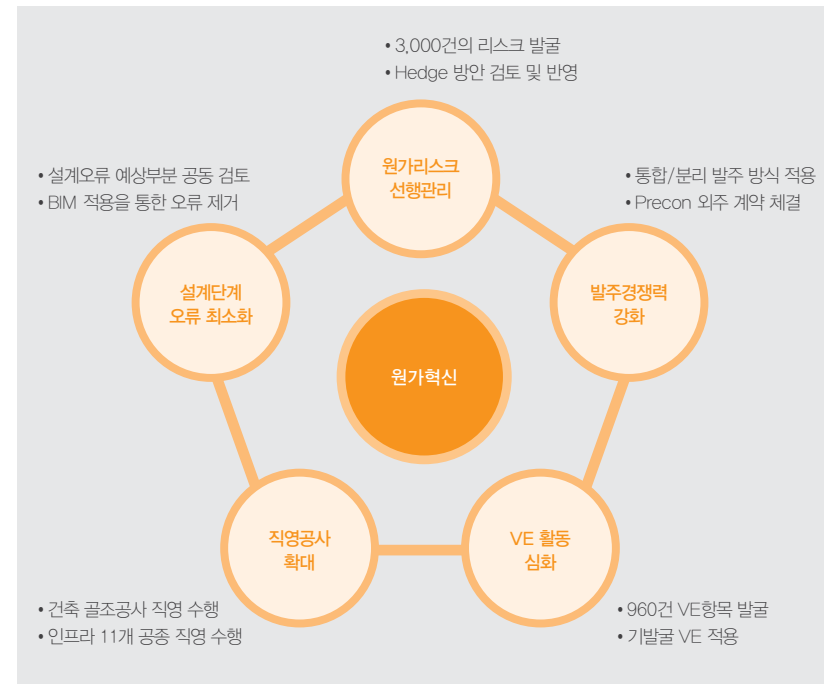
• 3,000건의 리스크 발굴
• Hedge 방안 검토 및 반영

원가리스크
선행관리

• 설계오류 예상부분 공동 검토
• BIM 적용을 통한 오류 제거

• 통합/분리 발주 방식 적용
• Precon 외주 계약 체결

설계단계
오류 최소화

발주경쟁력
강화

원가혁신

직영공사
확대

VE 활동
심화

• 건축 골조공사 직영 수행
• 인프라 11개 공종 직영 수행

• 960건 VE항목 발굴
• 기발굴 VE 적용